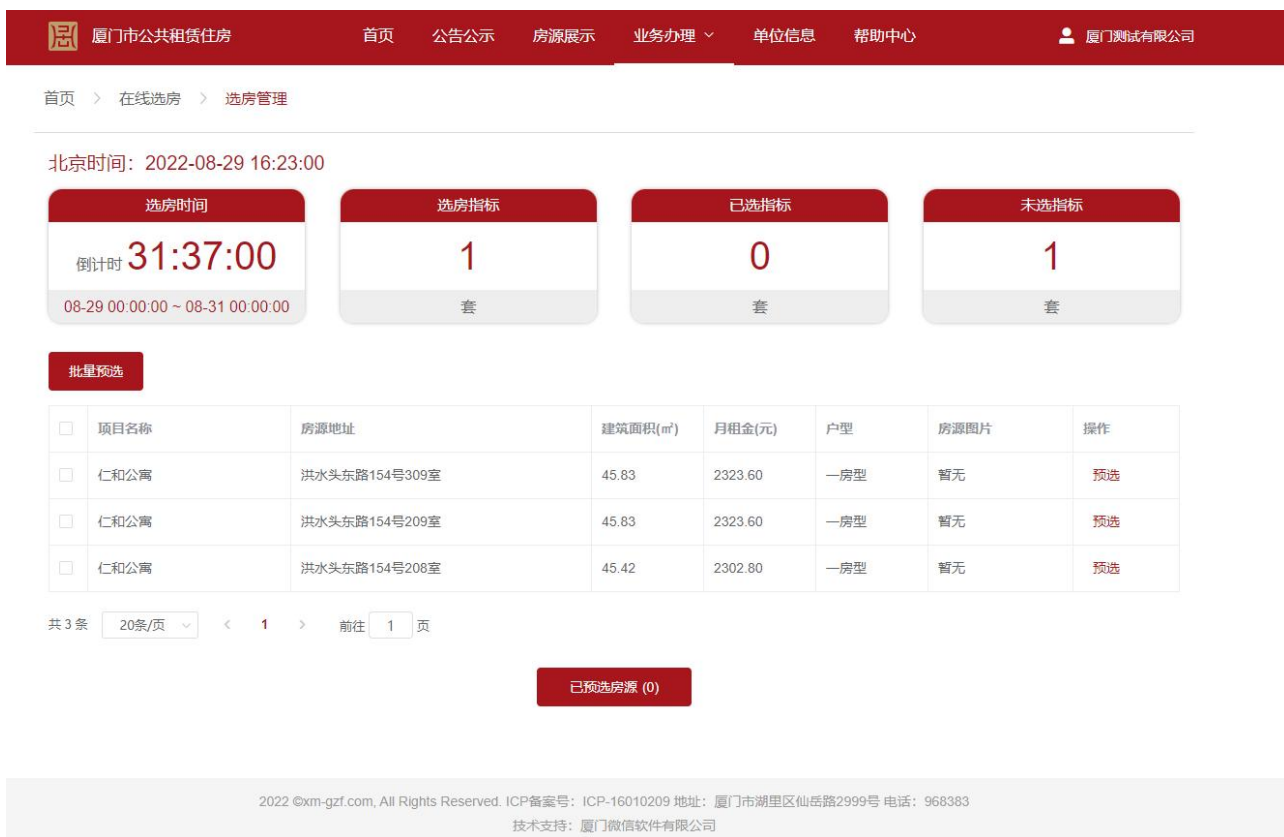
厦门市公共租赁住房 首页 公告公示 房源展示 业务办理 单位信息 帮助中心 厦门测试有限公司

首页 > 在线选房 > 选房管理

北京时间：2022-08-29 16:23:00

| 选房时间 | 选房指标 | 已选指标 | 未选指标 |
|---|---|---|---|
| 倒计时 31:37:00 | 1 | 0 | 1 |
| 08-29 00:00:00 ~ 08-31 00:00:00 | 套 | 套 | 套 |

批量预选

| | 项目名称 | 房源地址 | 建筑面积(㎡) | 月租金(元) | 户型 | 房源图片 | 操作 |
|---|---|---|---|---|---|---|---|
| | 仁和公寓 | 洪水头东路154号309室 | 45.83 | 2323.60 | 一房型 | 暂无 | 预选 |
| | 仁和公寓 | 洪水头东路154号209室 | 45.83 | 2323.60 | 一房型 | 暂无 | 预选 |
| | 仁和公寓 | 洪水头东路154号208室 | 45.42 | 2302.80 | 一房型 | 暂无 | 预选 |

共 3 条 20条/页 < 1 > 前往 1 页

已预选房源 (0)

2022 ©xm-gzf.com, All Rights Reserved. ICP备案号：ICP-16010209 地址：厦门市湖里区仙岳路2999号 电话：968383
技术支持：厦门微信软件有限公司